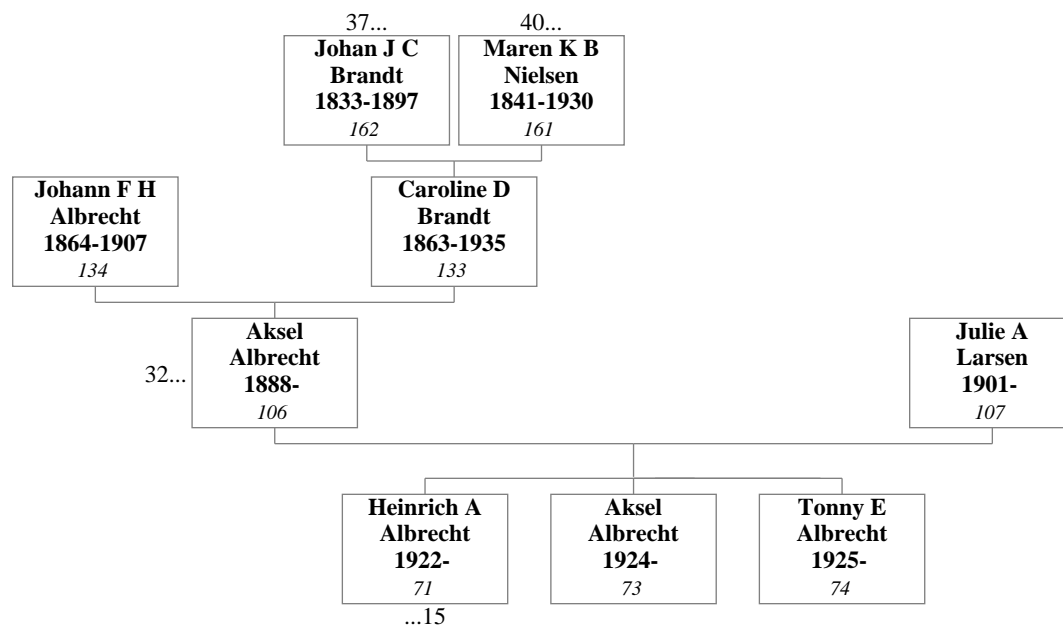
37...
Johan J C Brandt
1833-1897
162

40...
Maren K B Nielsen
1841-1930
161

Johann F H Albrecht
1864-1907
134

Caroline D Brandt
1863-1935
133

32...
Aksel Albrecht
1888-
106

Julie A Larsen
1901-
107

Heinrich A Albrecht
1922-
71
...15

Aksel Albrecht
1924-
73

Tonny E Albrecht
1925-
74